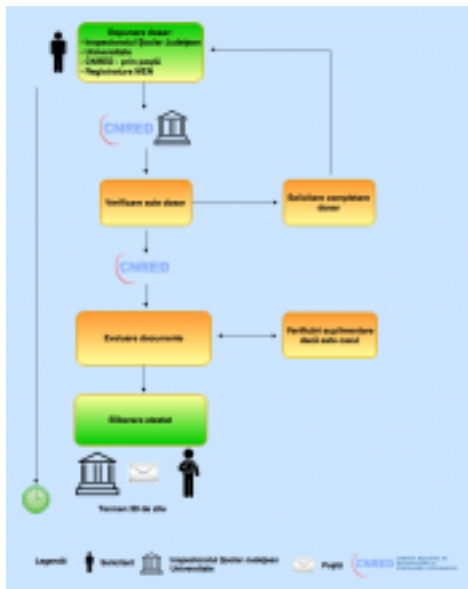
Depunere dosar:
- Inspectoratul Școlar Județean
- Universitate
- CNRED - prin poștă
- Registratura MEN

CNRED

Verificare acte dosar

Solicitare completare dosar

CNRED

Evaluare documente

Verificări suplimentare dacă este cazul

Eliberare atestat

Termen 30 de zile

Legendă: Solicitant Inspectoratul Școlar Județean Universitate Poștă CNRED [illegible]